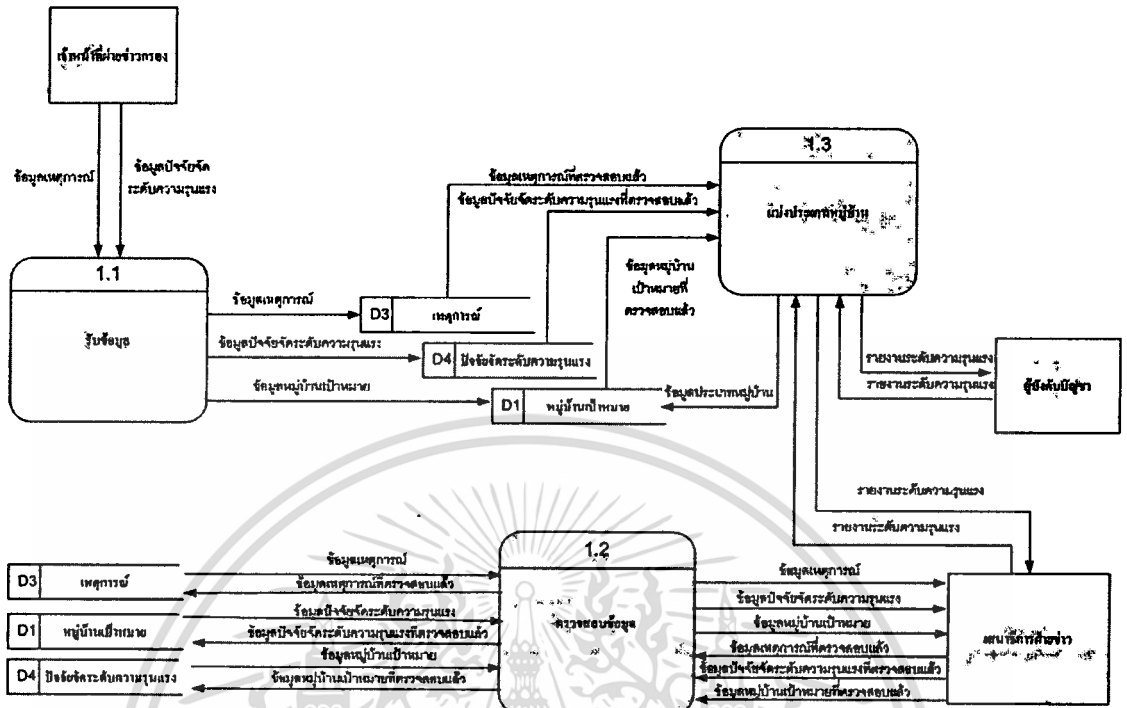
เจ้าหน้าที่ฝ่ายข่าวกรอง

ข้อมูลเหตุการณ์

ข้อมูลปัจจัยจัดระดับความรุนแรง

1.1

รับข้อมูล

ข้อมูลเหตุการณ์

ข้อมูลปัจจัยจัดระดับความรุนแรง

ข้อมูลหมู่บ้านเป้าหมาย

D3 เหตุการณ์

D4 ปัจจัยจัดระดับความรุนแรง

D1 หมู่บ้านเป้าหมาย

ข้อมูลเหตุการณ์ที่ตรวจสอบแล้ว

ข้อมูลปัจจัยจัดระดับความรุนแรงที่ตรวจสอบแล้ว

ข้อมูลหมู่บ้านเป้าหมายที่ตรวจสอบแล้ว

1.3

แบ่งประเภทหมู่บ้าน

ข้อมูลประเภทหมู่บ้าน

รายงานระดับความรุนแรง

รายงานระดับความรุนแรง

ผู้บังคับบัญชา

รายงานระดับความรุนแรง

รายงานระดับความรุนแรง

D3 เหตุการณ์

D1 หมู่บ้านเป้าหมาย

D4 ปัจจัยจัดระดับความรุนแรง

ข้อมูลเหตุการณ์

ข้อมูลเหตุการณ์ที่ตรวจสอบแล้ว

ข้อมูลปัจจัยจัดระดับความรุนแรง

ข้อมูลปัจจัยจัดระดับความรุนแรงที่ตรวจสอบแล้ว

ข้อมูลหมู่บ้านเป้าหมาย

ข้อมูลหมู่บ้านเป้าหมายที่ตรวจสอบแล้ว

1.2

ตรวจสอบข้อมูล

ข้อมูลเหตุการณ์

ข้อมูลปัจจัยจัดระดับความรุนแรง

ข้อมูลหมู่บ้านเป้าหมาย

ข้อมูลเหตุการณ์ที่ตรวจสอบแล้ว

ข้อมูลปัจจัยจัดระดับความรุนแรงที่ตรวจสอบแล้ว

ข้อมูลหมู่บ้านเป้าหมายที่ตรวจสอบแล้ว

เจ้าหน้าที่สืบข่าว